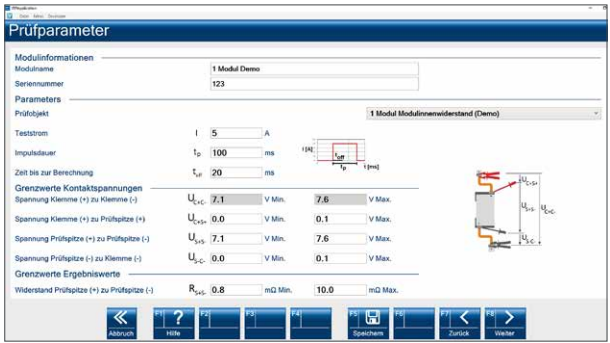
Prüfparameter

Modulinformationen

Modulname 1 Modul Demo

Seriennummer 123

Parameters

Prüfobjekt 1 Modul Modulinnenwiderstand (Demo)

Teststrom I 5 A

Impulsdauer $t_p$ 100 ms

Zeit bis zur Berechnung $t_{off}$ 20 ms

I [A] $t_{off}$ $t_p$ t [ms]

Grenzwerte Kontaktspannungen

Spannung Klemme (+) zu Klemme (-) $U_{c+c-}$ 7.1 V Min. 7.6 V Max.

Spannung Klemme (+) zu Prüfspitze (+) $U_{c+s+}$ 0.0 V Min. 0.1 V Max.

Spannung Prüfspitze (+) zu Prüfspitze (-) $U_{s+s-}$ 7.1 V Min. 7.6 V Max.

Spannung Prüfspitze (-) zu Klemme (-) $U_{s-c-}$ 0.0 V Min. 0.1 V Max.

$U_{c+s+}$ $U_{s+s-}$ $U_{c+c-}$ $U_{s-c-}$

Grenzwerte Ergebniswerte

Widerstand Prüfspitze (+) zu Prüfspitze (-) $R_{s+s-}$ 0.8 mΩ Min. 10.0 mΩ Max.

Abbruch F1 Hilfe F2 F3 F4 F5 Speichern F6 F7 Zurück F8 Weiter